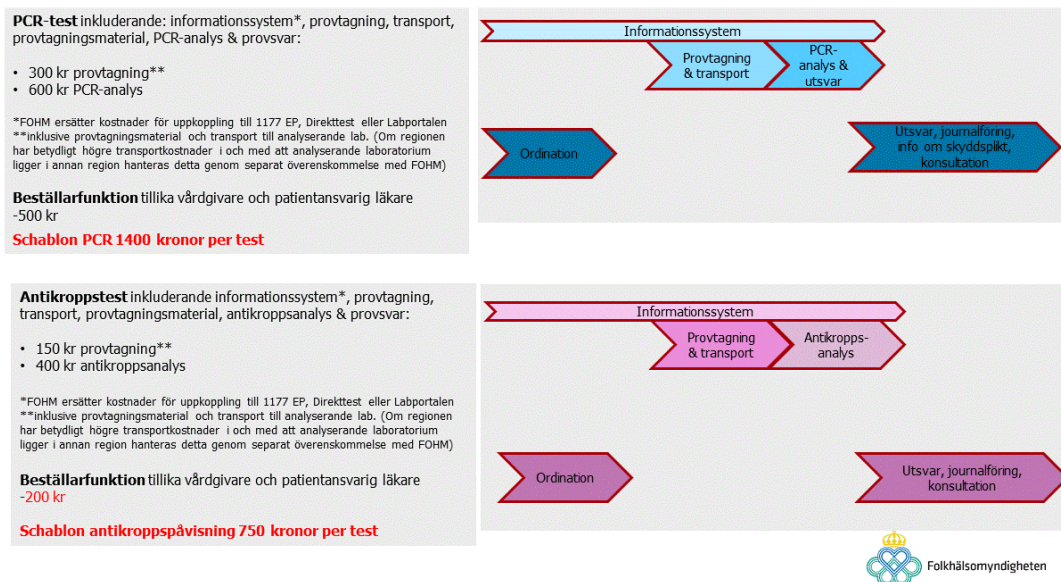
**PCR-test** inkluderande: informationssystem*, provtagning, transport, provtagningsmaterial, PCR-analys & provsvar:

• 300 kr provtagning**
• 600 kr PCR-analys

*FOHM ersätter kostnader för uppkoppling till 1177 EP, Direkttest eller Labportalen
**inklusive provtagningsmaterial och transport till analyserande lab. (Om regionen har betydligt högre transportkostnader i och med att analyserande laboratorium ligger i annan region hanteras detta genom separat överenskommelse med FOHM)

**Beställarfunktion** tillika vårdgivare och patientansvarig läkare
-500 kr

**Schablon PCR 1400 kronor per test**

Informationssystem

Provtagning & transport

PCR-analys & utsvar

Ordination

Utsvar, journalföring, info om skyddsplikt, konsultation

**Antikroppstest** inkluderande informationssystem*, provtagning, transport, provtagningsmaterial, antikroppsanalys & provsvar:

• 150 kr provtagning**
• 400 kr antikroppsanalys

*FOHM ersätter kostnader för uppkoppling till 1177 EP, Direkttest eller Labportalen
**inklusive provtagningsmaterial och transport till analyserande lab. (Om regionen har betydligt högre transportkostnader i och med att analyserande laboratorium ligger i annan region hanteras detta genom separat överenskommelse med FOHM)

**Beställarfunktion** tillika vårdgivare och patientansvarig läkare
-200 kr

**Schablon antikroppspåvisning 750 kronor per test**

Informationssystem

Provtagning & transport

Antikropps-analys

Ordination

Utsvar, journalföring, konsultation

Folkhälsomyndigheten